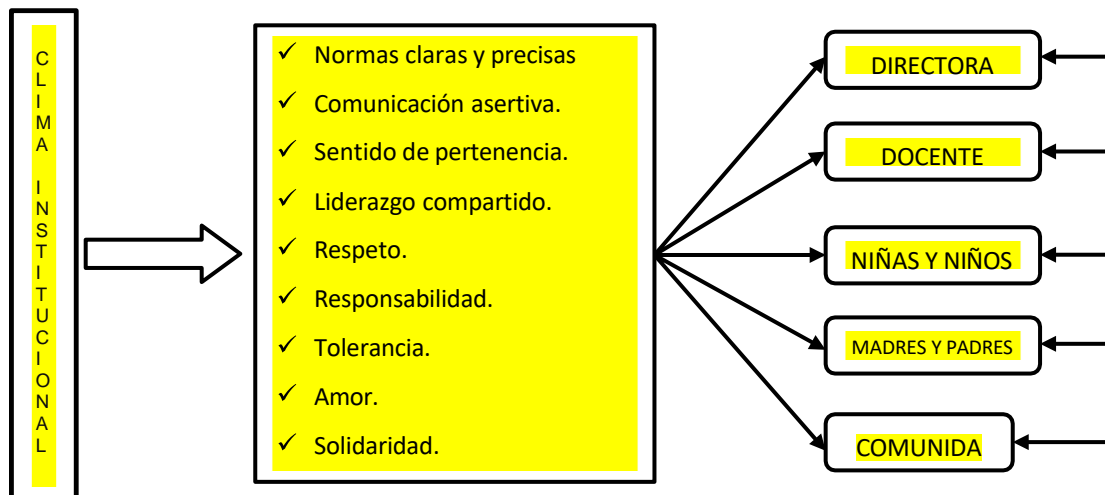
C
L
I
M
A

I
N
S
T
I
T
U
C
I
O
N
A
L

✓ Normas claras y precisas
✓ Comunicación asertiva.
✓ Sentido de pertenencia.
✓ Liderazgo compartido.
✓ Respeto.
✓ Responsabilidad.
✓ Tolerancia.
✓ Amor.
✓ Solidaridad.

DIRECTORA

DOCENTE

NIÑAS Y NIÑOS

MADRES Y PADRES

COMUNIDA